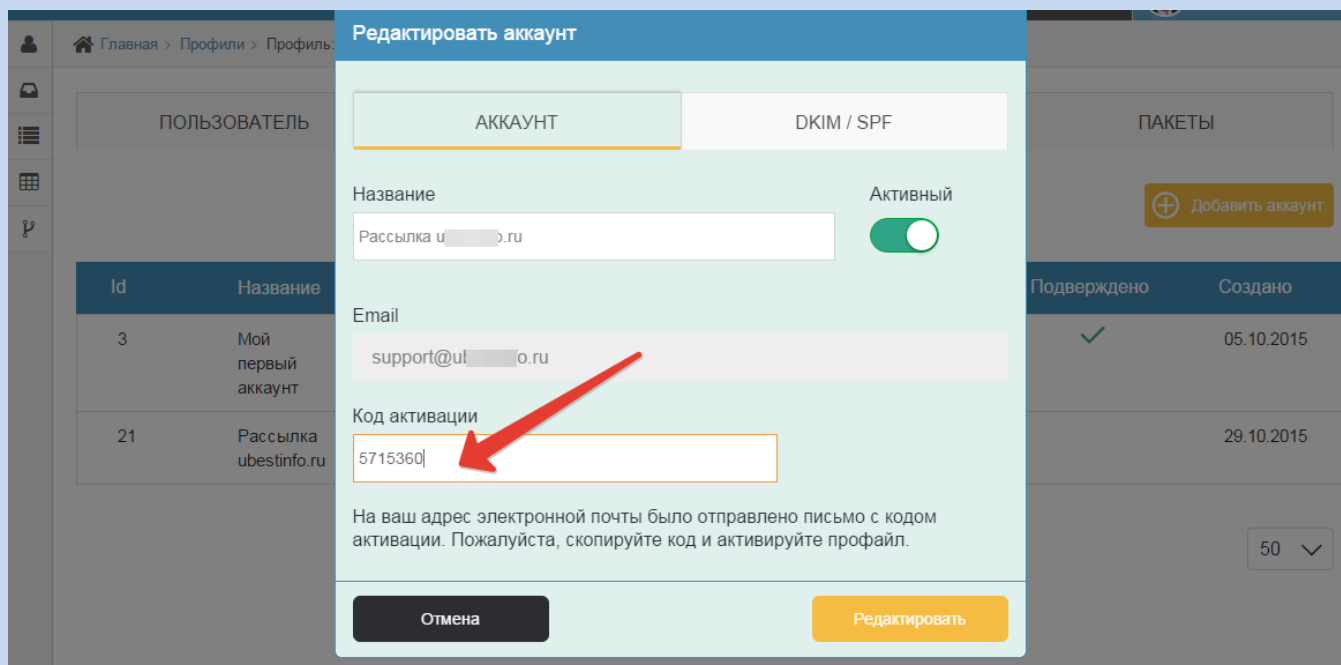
Главная > Профили > Профиль:

ПОЛЬЗОВАТЕЛЬ

ПАКЕТЫ

Добавить аккаунт

| Id | Название | Подверждено | Создано |
|---|---|---|---|
| 3 | Мой первый аккаунт | ✓ | 05.10.2015 |
| 21 | Рассылка ubestinfo.ru | | 29.10.2015 |

50

Редактировать аккаунт

АККАУНТ

DKIM / SPF

Название

Рассылка u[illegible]o.ru

Активный

Email

support@u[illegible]o.ru

Код активации

5715360

На ваш адрес электронной почты было отправлено письмо с кодом активации. Пожалуйста, скопируйте код и активируйте профайл.

Отмена

Редактировать